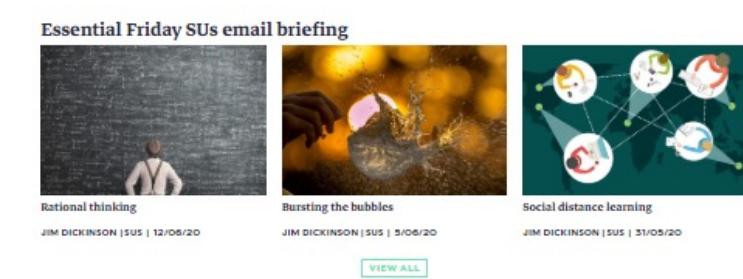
Essential Friday SUs email briefing

Rational thinking

JIM DICKINSON | SUS | 12/06/20

Bursting the bubbles

JIM DICKINSON | SUS | 5/06/20

Social distance learning

JIM DICKINSON | SUS | 31/05/20

VIEW ALL